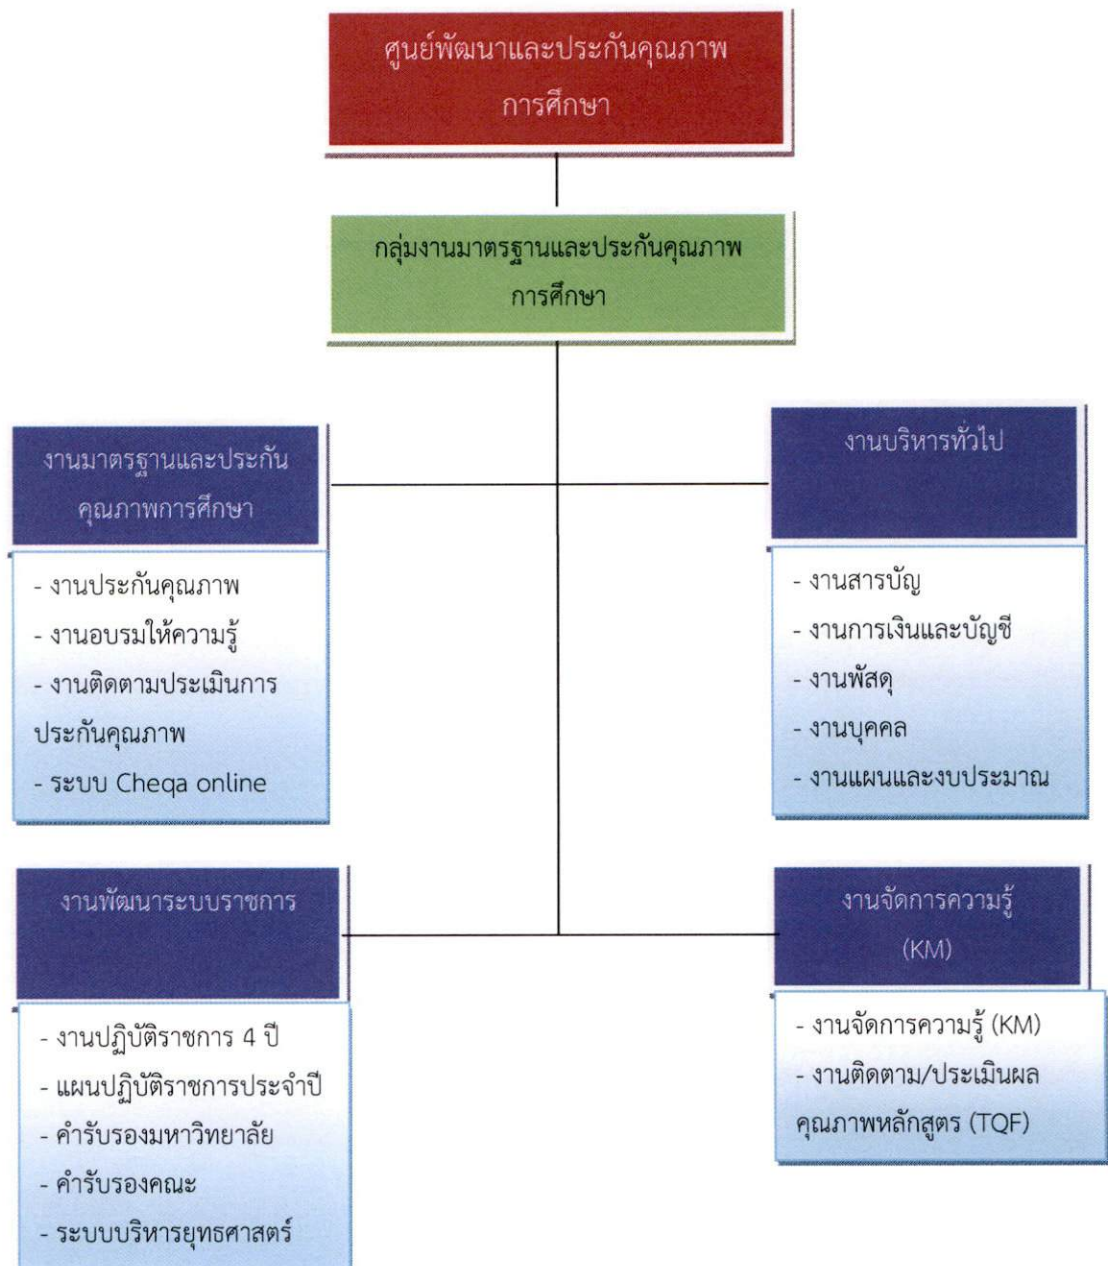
ศูนย์พัฒนาและประกันคุณภาพการศึกษา

กลุ่มงานมาตรฐานและประกันคุณภาพการศึกษา

งานมาตรฐานและประกันคุณภาพการศึกษา

- งานประกันคุณภาพ
- งานอบรมให้ความรู้
- งานติดตามประเมินการประกันคุณภาพ
- ระบบ Cheqa online

งานบริหารทั่วไป

- งานสารบัญ
- งานการเงินและบัญชี
- งานพัสดุ
- งานบุคคล
- งานแผนและงบประมาณ

งานพัฒนาระบบราชการ

- งานปฏิบัติราชการ 4 ปี
- แผนปฏิบัติราชการประจำปี
- คำรับรองมหาวิทยาลัย
- คำรับรองคณะ
- ระบบบริหารยุทธศาสตร์

งานจัดการความรู้ (KM)

- งานจัดการความรู้ (KM)
- งานติดตาม/ประเมินผลคุณภาพหลักสูตร (TQF)